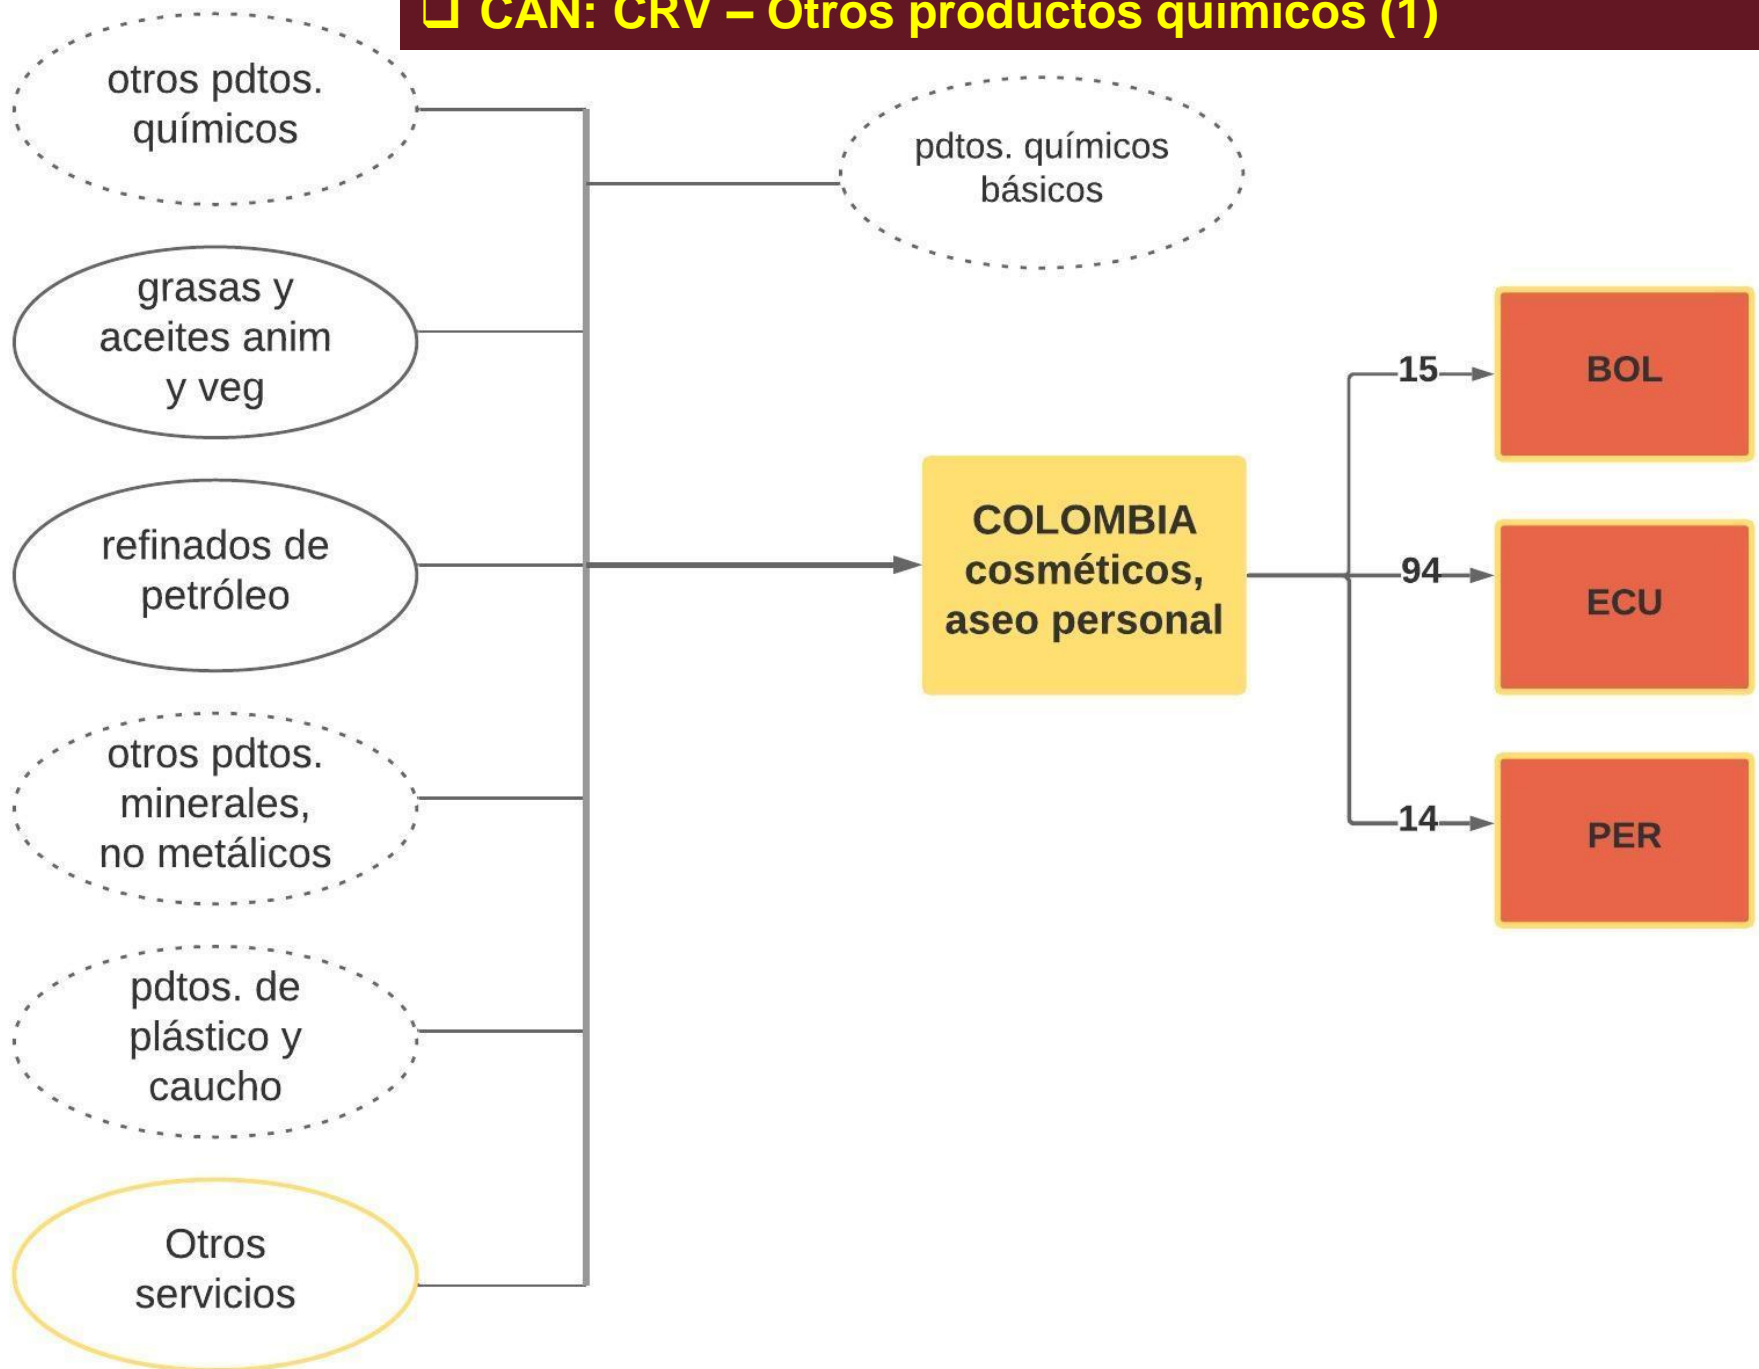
❑ CAN: CRV – Otros productos químicos (1)

otros pdtos. químicos

pdtos. químicos básicos

grasas y aceites anim y veg

refinados de petróleo

otros pdtos. minerales, no metálicos

pdtos. de plástico y caucho

Otros servicios

COLOMBIA cosméticos, aseo personal

15

94

14

BOL

ECU

PER